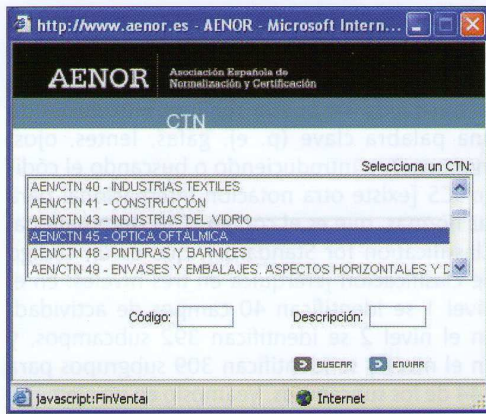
http://www.aenor.es - AENOR - Microsoft Intern...

AENOR Asociación Española de Normalización y Certificación

CTN

Selecciona un CTN:

AEN/CTN 40 - INDUSTRIAS TEXTILES
AEN/CTN 41 - CONSTRUCCIÓN
AEN/CTN 43 - INDUSTRIAS DEL VIDRIO
AEN/CTN 45 - ÓPTICA OFTÁLMICA
AEN/CTN 48 - PINTURAS Y BARNICES
AEN/CTN 49 - ENVASES Y EMBALAJES. ASPECTOS HORIZONTALES Y D

Código:

Descripción:

BUSCAR ENVIAR

javascript:FinVentai

Internet